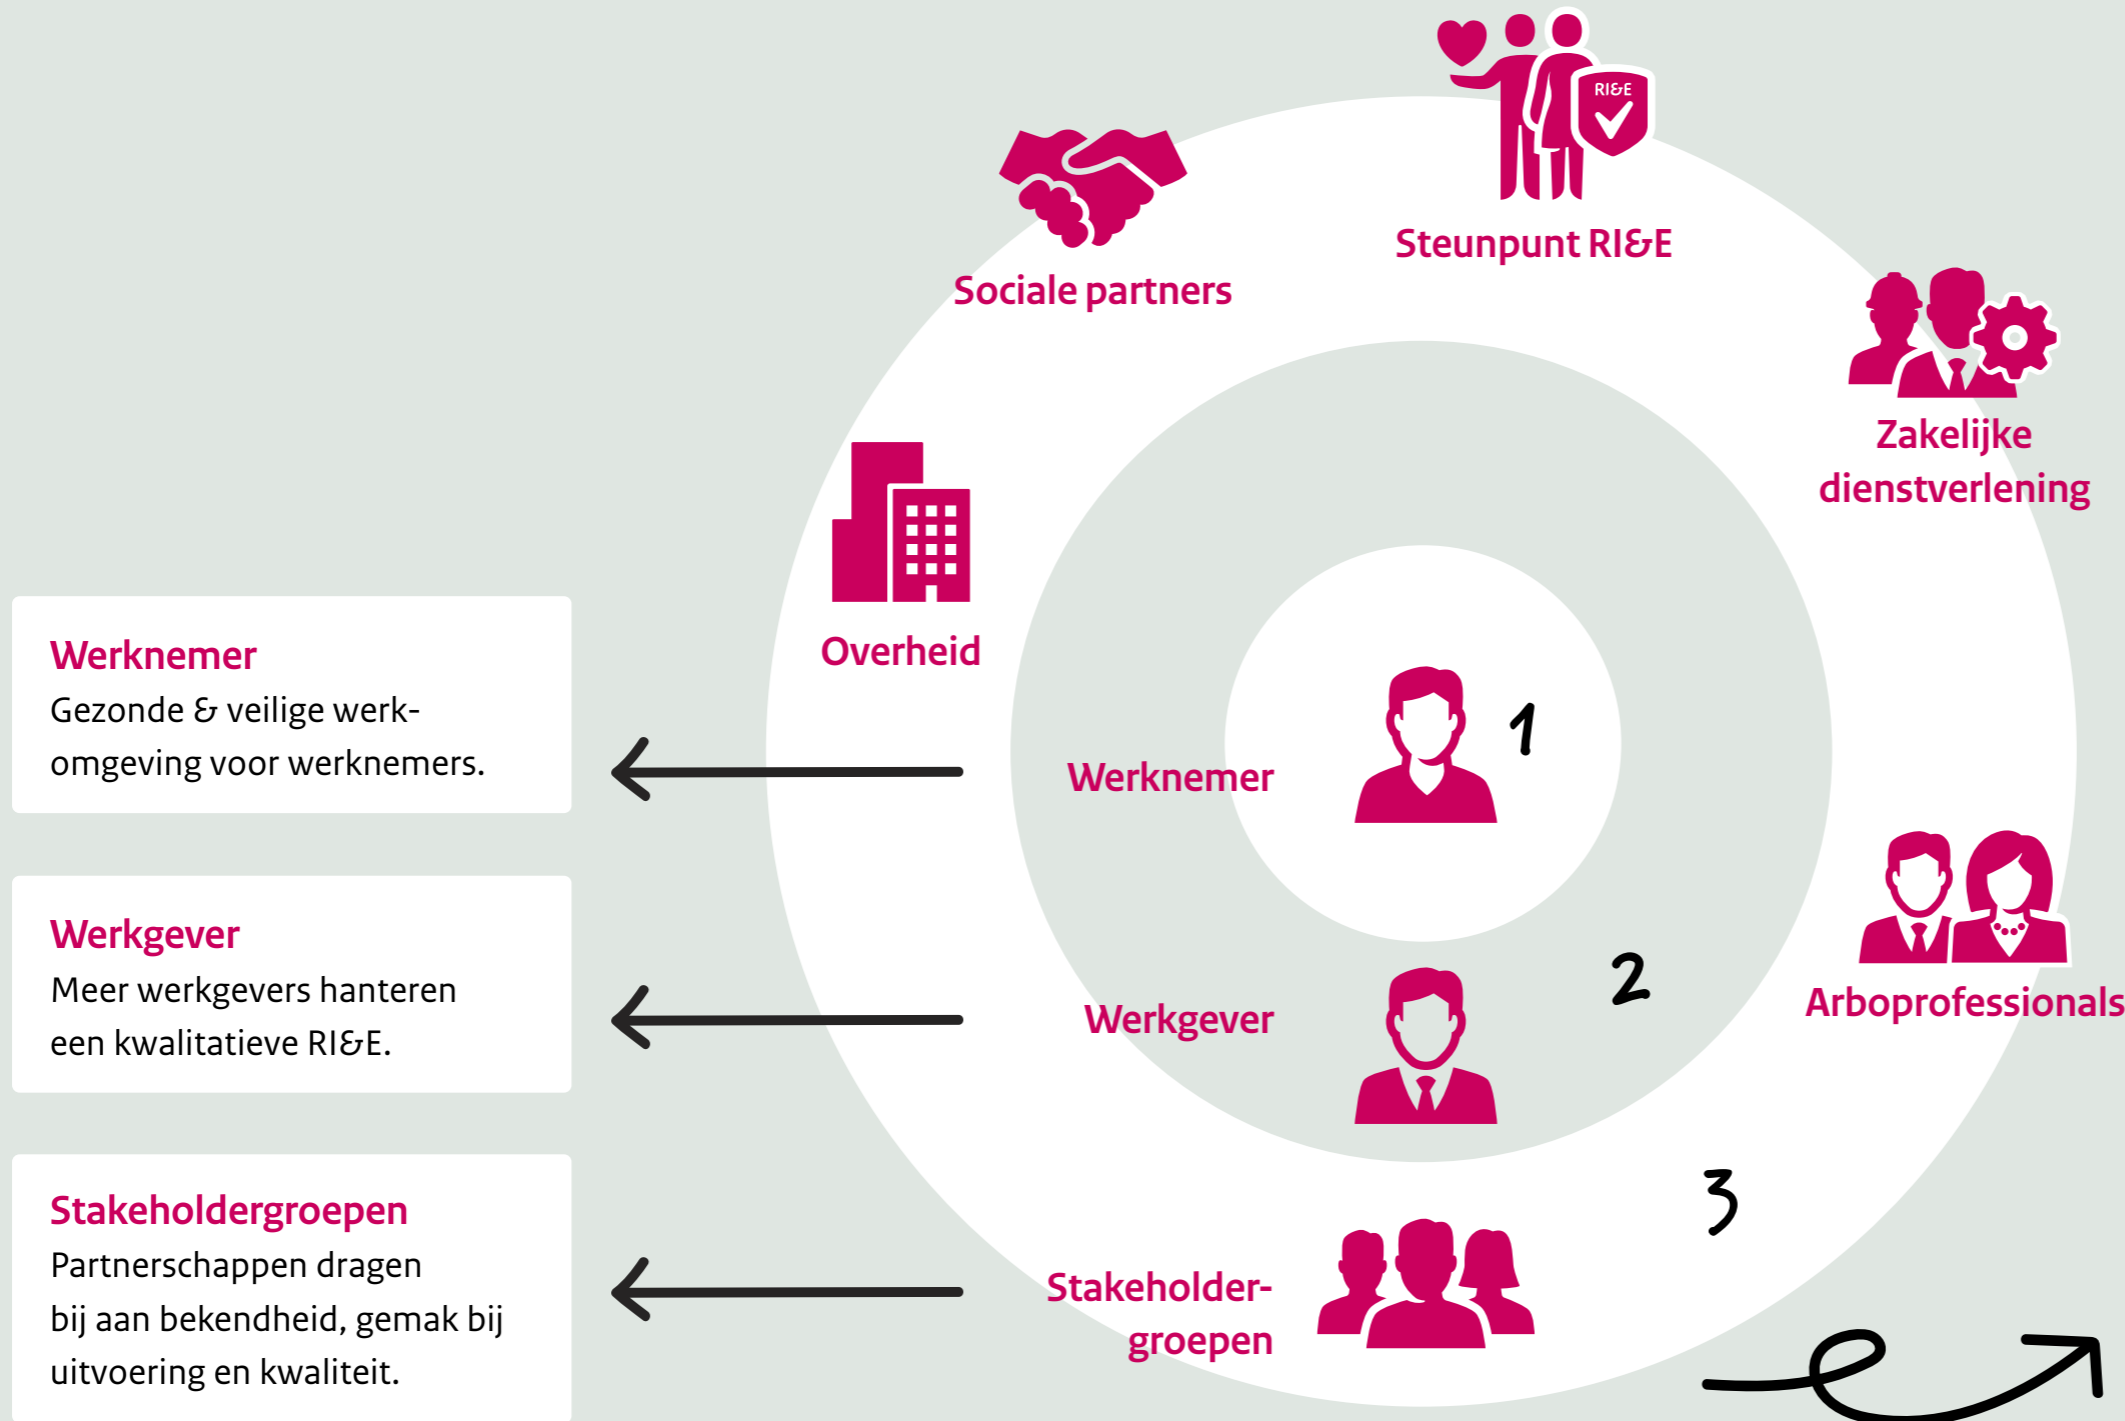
Sociale partners

RI&E

Steunpunt RI&E

Zakelijke dienstverlening

Overheid

Werknemer
Gezonde & veilige werkomgeving voor werknemers.

Werknemer

1

Arboprofessionals

Werkgever
Meer werkgevers hanteren een kwalitatieve RI&E.

2

Werkgever

3

Stakeholdergroepen
Partnerschappen dragen bij aan bekendheid, gemak bij uitvoering en kwaliteit.

Stakeholder-groepen